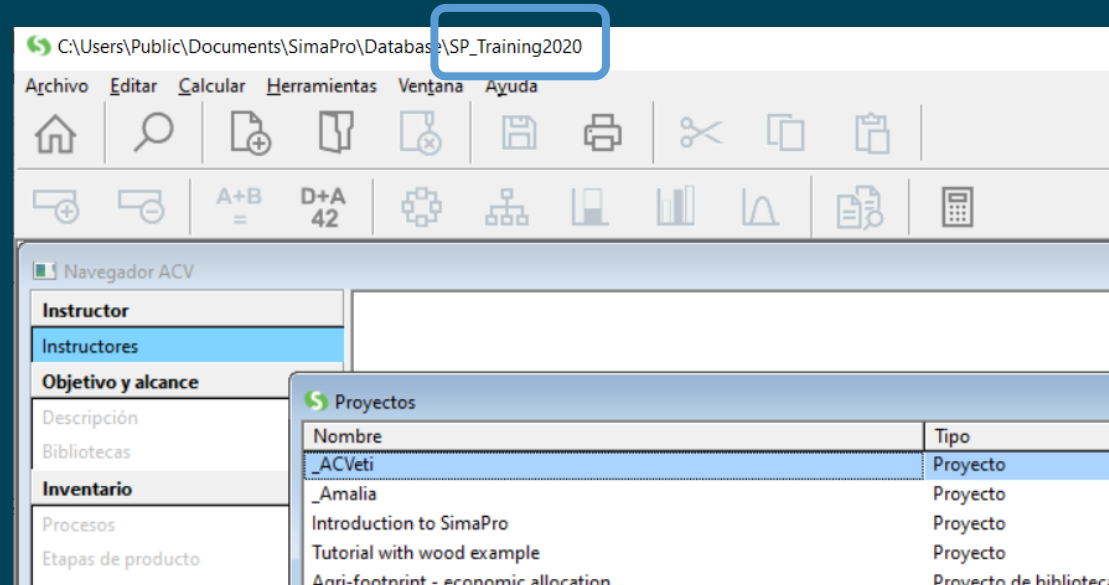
C:\Users\Public\Documents\SimaPro\Database\SP_Training2020

Archivo Editar Calcular Herramientas Ventana Ayuda

A+B
=

D+A
42

Navegador ACV

Instructor
Instructores
Objetivo y alcance
Descripción
Bibliotecas
Inventario
Procesos
Etapas de producto

Proyectos

| Nombre | Tipo |
|---|---|
| _ACVeti | Proyecto |
| _Amalia | Proyecto |
| Introduction to SimaPro | Proyecto |
| Tutorial with wood example | Proyecto |
| Agri-footprint - economic allocation | Proyecto de bibliotec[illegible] |